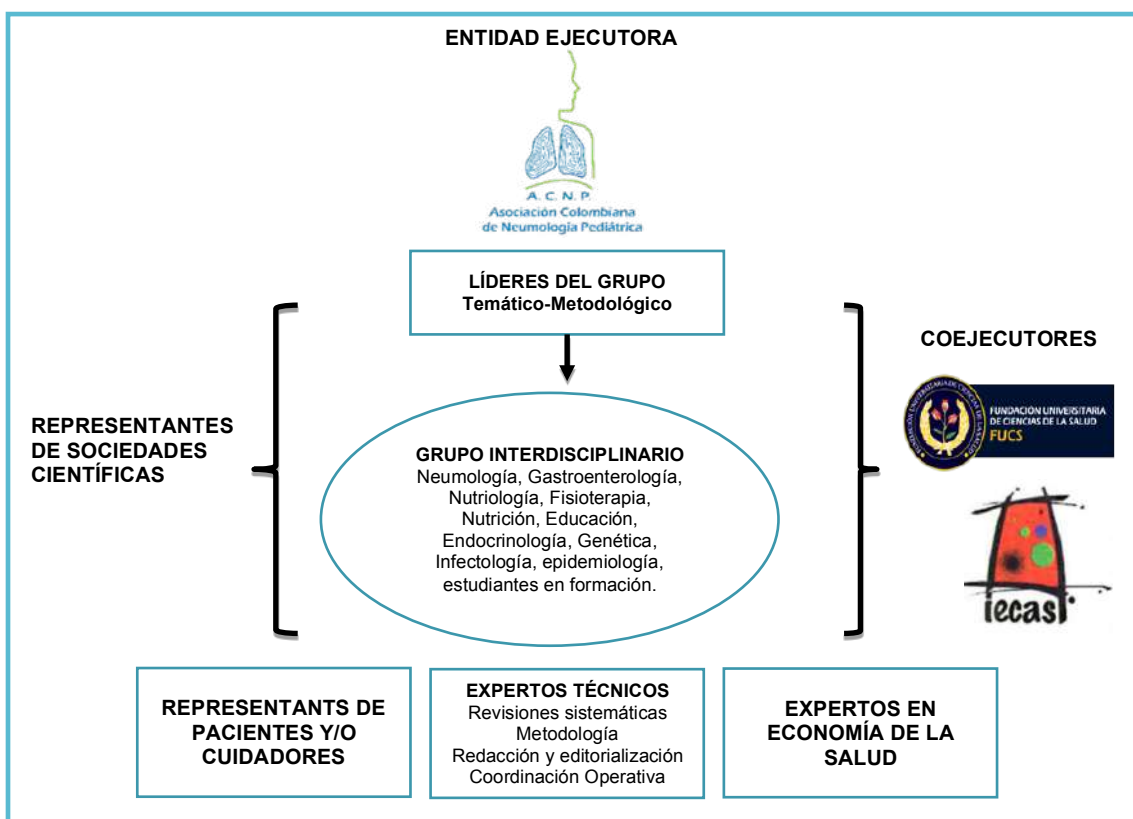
ENTIDAD EJECUTORA

A. C. N. P.
Asociación Colombiana de Neumología Pediátrica

LÍDERES DEL GRUPO
Temático-Metodológico

COEJECUTORES

REPRESENTANTES DE SOCIEDADES CIENTÍFICAS

GRUPO INTERDISCIPLINARIO
Neumología, Gastroenterología, Nutriología, Fisioterapia, Nutrición, Educación, Endocrinología, Genética, Infectología, epidemiología, estudiantes en formación.

FUNDACIÓN UNIVERSITARIA DE CIENCIAS DE LA SALUD
FUCS

iecasi

REPRESENTANTS DE PACIENTES Y/O CUIDADORES

EXPERTOS TÉCNICOS
Revisiones sistemáticas
Metodología
Redacción y editorialización
Coordinación Operativa

EXPERTOS EN ECONOMÍA DE LA SALUD